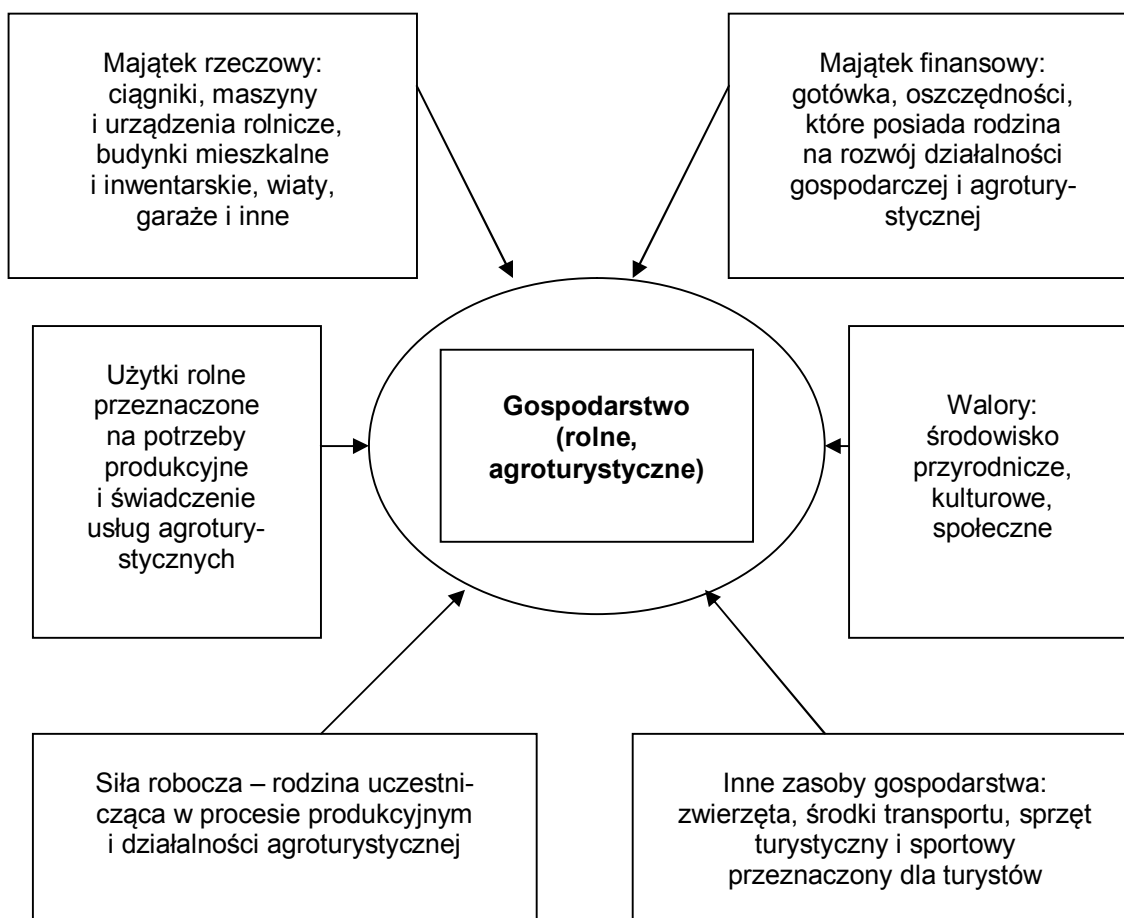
Majątek rzeczowy: ciągniki, maszyny i urządzenia rolnicze, budynki mieszkalne i inwentarskie, wiaty, garaże i inne

Majątek finansowy: gotówka, oszczędności, które posiada rodzina na rozwój działalności gospodarczej i agroturystycznej

Użytki rolne przeznaczone na potrzeby produkcyjne i świadczenie usług agroturystycznych

**Gospodarstwo (rolne, agroturystyczne)**

Walory: środowisko przyrodnicze, kulturowe, społeczne

Siła robocza – rodzina uczestnicząca w procesie produkcyjnym i działalności agroturystycznej

Inne zasoby gospodarstwa: zwierzęta, środki transportu, sprzęt turystyczny i sportowy przeznaczony dla turystów